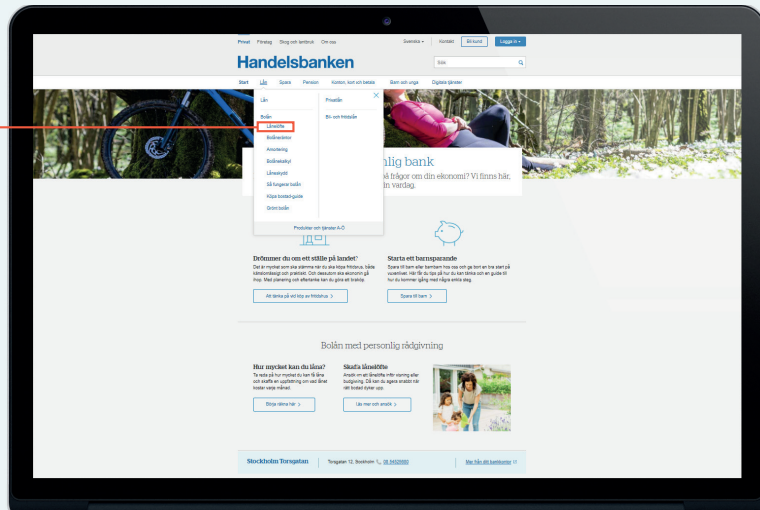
Privat Företag Skog och lantbruk Om oss

Svenska Kontakt Bli kund Logga in

Handelsbanken

Sök

Start Lån Spara Pension Kort, konto och betala Barn och unga Digitala tjänster

Lån

Bolån
Lånelöfte
Bolåneräntor
Amortering
Bolånekalkyl
Låneskydd
Så fungerar bolån
Köpa bostad-guide
Grönt bolån

Privatlån

Bil- och fritidslån

Produkter och tjänster A-Ö

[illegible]nlig bank
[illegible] frågor om din ekonomi? Vi finns här, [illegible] din vardag.

Drömmer du om ett ställe på landet?
Det är mycket som ska stämma när du ska köpa fritidshus, både känslomässigt och praktiskt. Och dessutom ska ekonomin gå ihop. Med planering och eftertanke kan du göra ett bra köp.

Att tänka på vid köp av fritidshus

Starta ett barnsparande
Spara till barn eller barnbarn hos oss och ge dem en bra start på vuxenlivet. Här får du tips på hur du kan tänka och en guide till hur du kommer igång med några enkla steg.

Spara till barn

Bolån med personlig rådgivning

Hur mycket kan du låna?
Ta reda på hur mycket du kan få låna och skaffa en uppfattning om vad ditet boeder rade månad.

Börja räkna här

Skaffa lånelöfte
Ansök om ett lånelöfte inför visning eller budgivning. Då kan du agera snabbt när rätt bostad dyker upp.

Läs mer och ansök

Stockholm Torsgatan

Torsgatan 12, Stockholm 08 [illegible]

Mer från ditt bankkontor